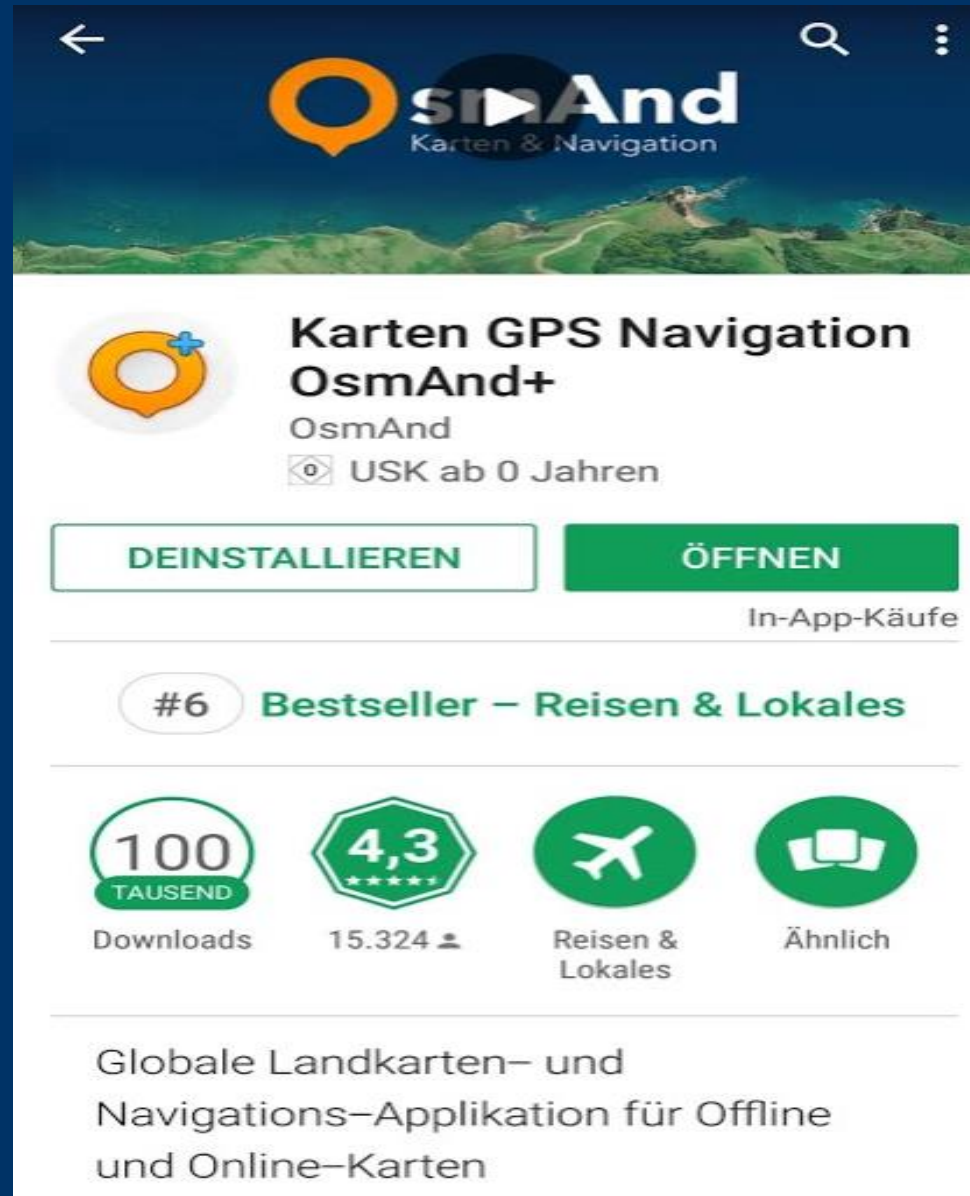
OsmAnd
Karten & Navigation

Karten GPS Navigation OsmAnd+
OsmAnd
0 USK ab 0 Jahren

DEINSTALLIEREN
ÖFFNEN
In-App-Käufe

#6 Bestseller – Reisen & Lokales

100
TAUSEND
Downloads

4,3
★★★★★
15.324

Reisen & Lokales

Ähnlich

Globale Landkarten– und Navigations–Applikation für Offline und Online–Karten